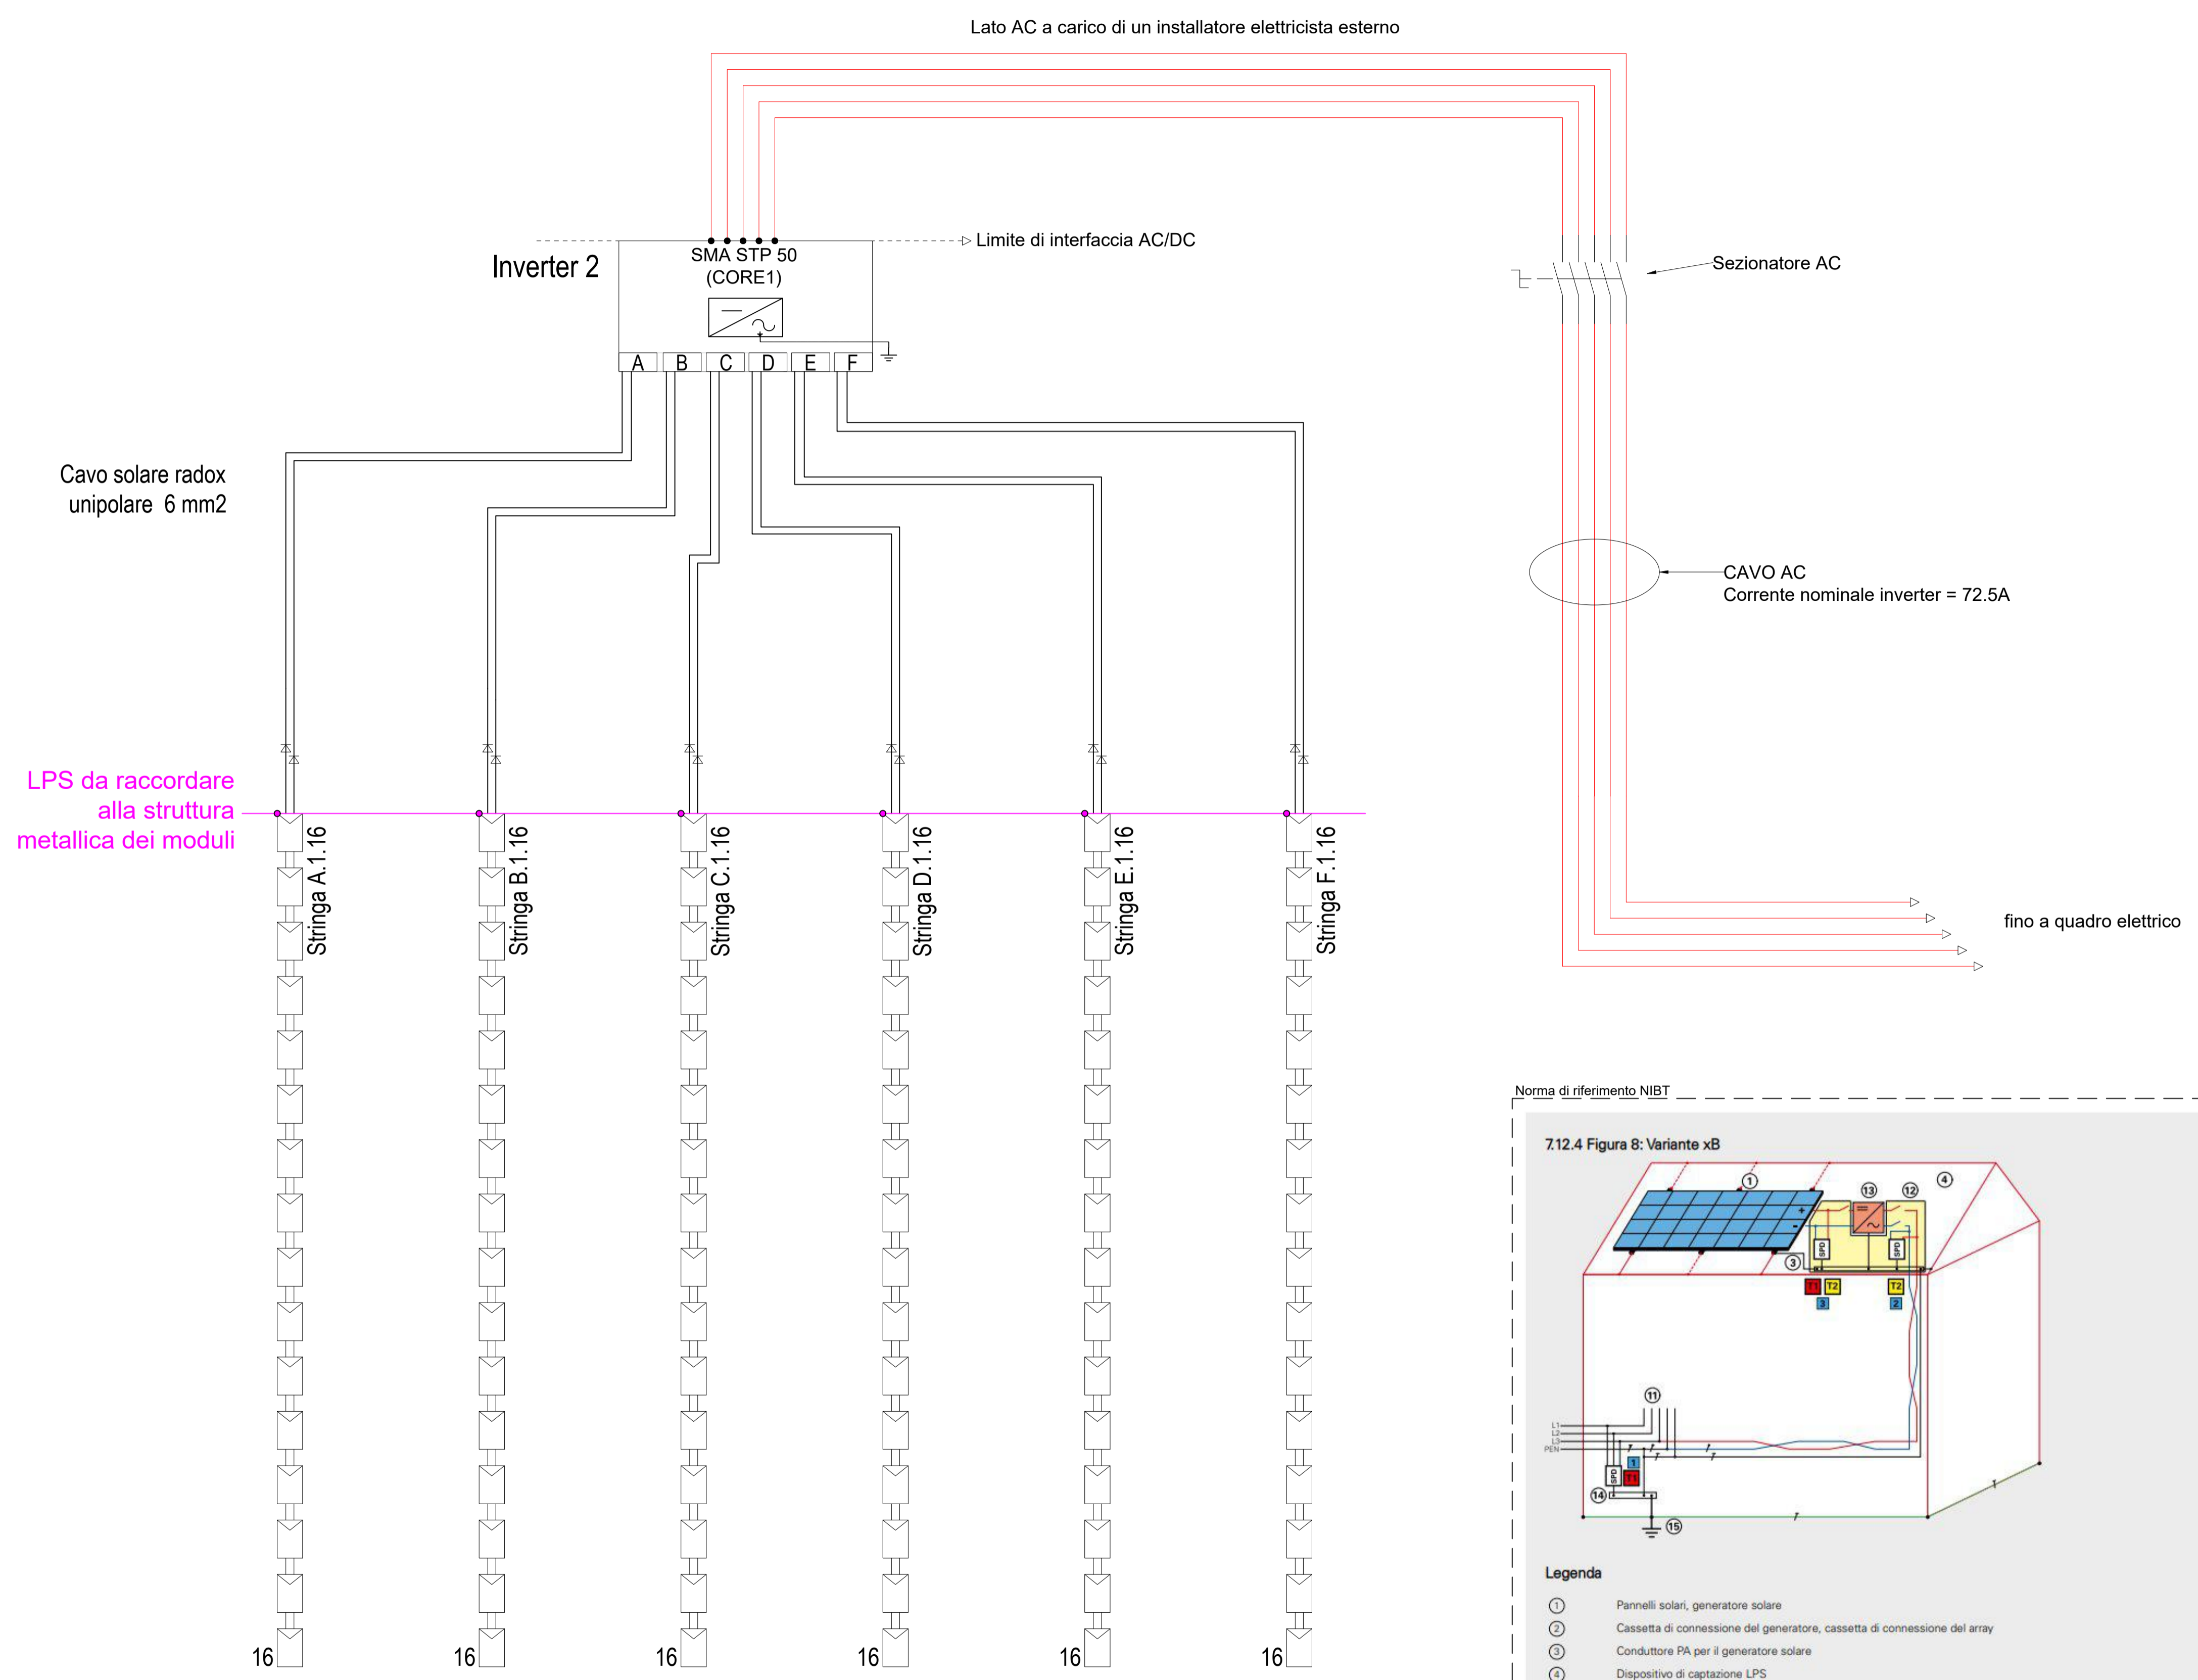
Lato AC a carico di un installatore elettricista esterno

Inverter 2

SMA STP 50 (CORE1)

Limite di interfaccia AC/DC

Sezionatore AC

A B C D E F

Cavo solare radox unipolare 6 mm2

CAVO AC
Corrente nominale inverter = 72.5A

LPS da raccordare alla struttura metallica dei moduli

Stringa A.1.16

Stringa B.1.16

Stringa C.1.16

Stringa D.1.16

Stringa E.1.16

Stringa F.1.16

fino a quadro elettrico

16 16 16 16 16 16

Norma di riferimento NIBT

7.12.4 Figura 8: Variante xB

① ⑬ ⑫ ④ ③ T1 T2 3 T2 2 ⑪ L1 L2 L3 PEN SPD 1 T1 ⑭ ⑮

Legenda

① Pannelli solari, generatore solare
② Cassetta di connessione del generatore, cassetta di connessione del array
③ Conduttore PA per il generatore solare
④ Dispositivo di captazione LPS